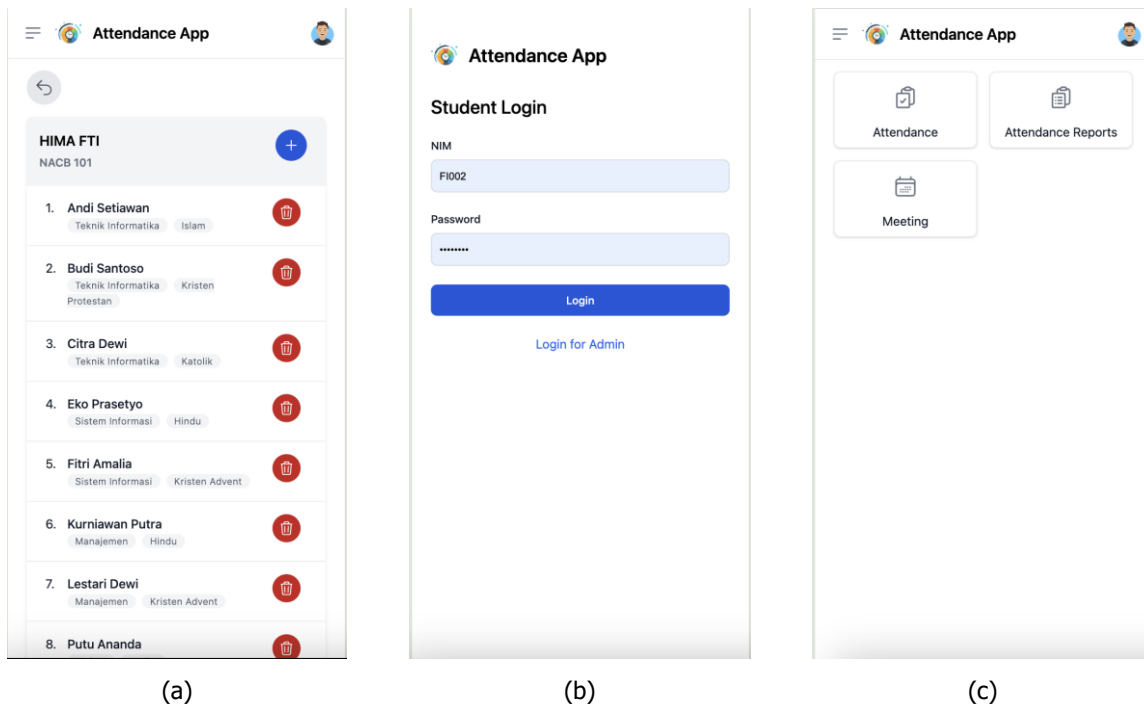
Attendance App

HIMA FTI
NACB 101

1. Andi Setiawan
Teknik Informatika Islam

2. Budi Santoso
Teknik Informatika Kristen Protestan

3. Citra Dewi
Teknik Informatika Katolik

4. Eko Prasetyo
Sistem Informasi Hindu

5. Fitri Amalia
Sistem Informasi Kristen Advent

6. Kurniawan Putra
Manajemen Hindu

7. Lestari Dewi
Manajemen Kristen Advent

8. Putu Ananda

(a)

Attendance App

Student Login

NIM
FI002

Password
••••••••

Login

Login for Admin

(b)

Attendance App

Attendance

Attendance Reports

Meeting

(c)